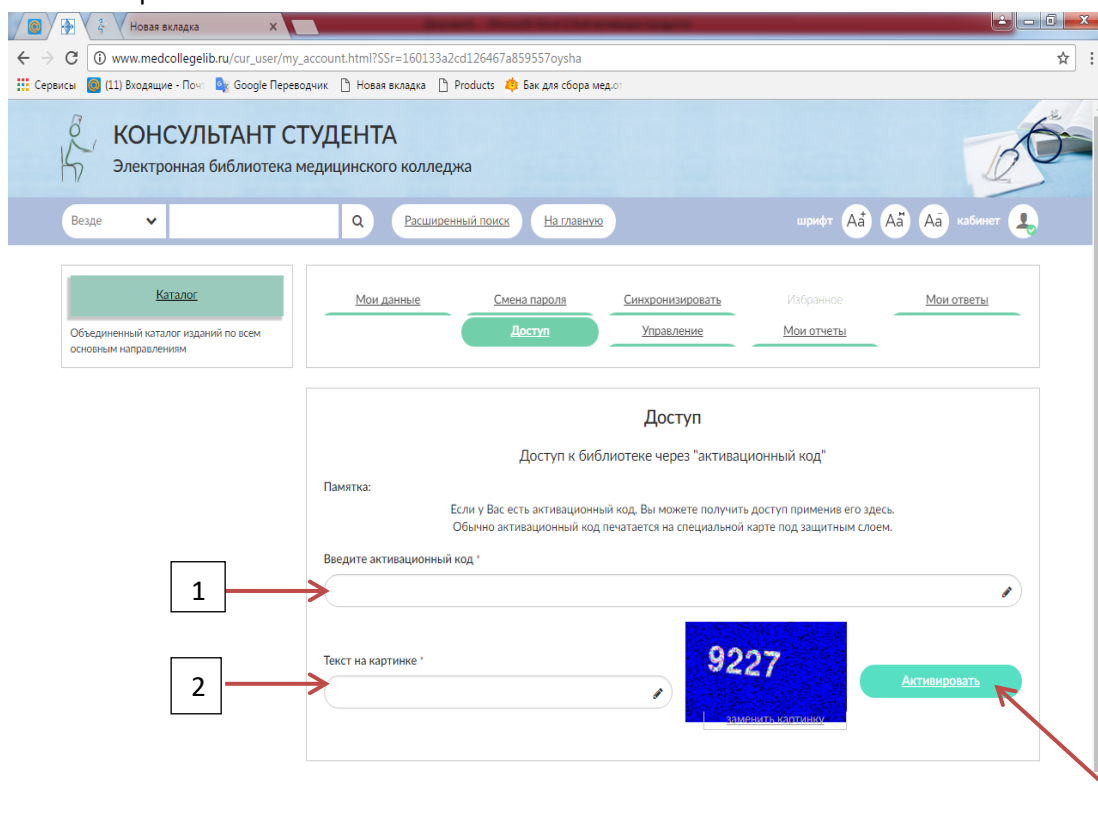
Новая вкладка
www.medcollegelib.ru/cur_user/my_account.html?SSr=160133a2cd126467a859557oysha
Сервисы (11) Входящие - Почт Google Переводчик Новая вкладка Products Бак для сбора мед.от

КОНСУЛЬТАНТ СТУДЕНТА
Электронная библиотека медицинского колледжа

Везде
Расширенный поиск
На главную
шрифт Aa Aa Aa кабинет

Каталог
Объединенный каталог изданий по всем основным направлениям

Мои данные
Смена пароля
Синхронизировать
Избранное
Мои ответы
Доступ
Управление
Мои отчеты

Доступ

Доступ к библиотеке через "активационный код"

Памятка:
Если у Вас есть активационный код, Вы можете получить доступ применив его здесь.
Обычно активационный код печатается на специальной карте под защитным слоем.

Введите активационный код *

1

Текст на картинке *

2

9227
заменить картинку

Активировать